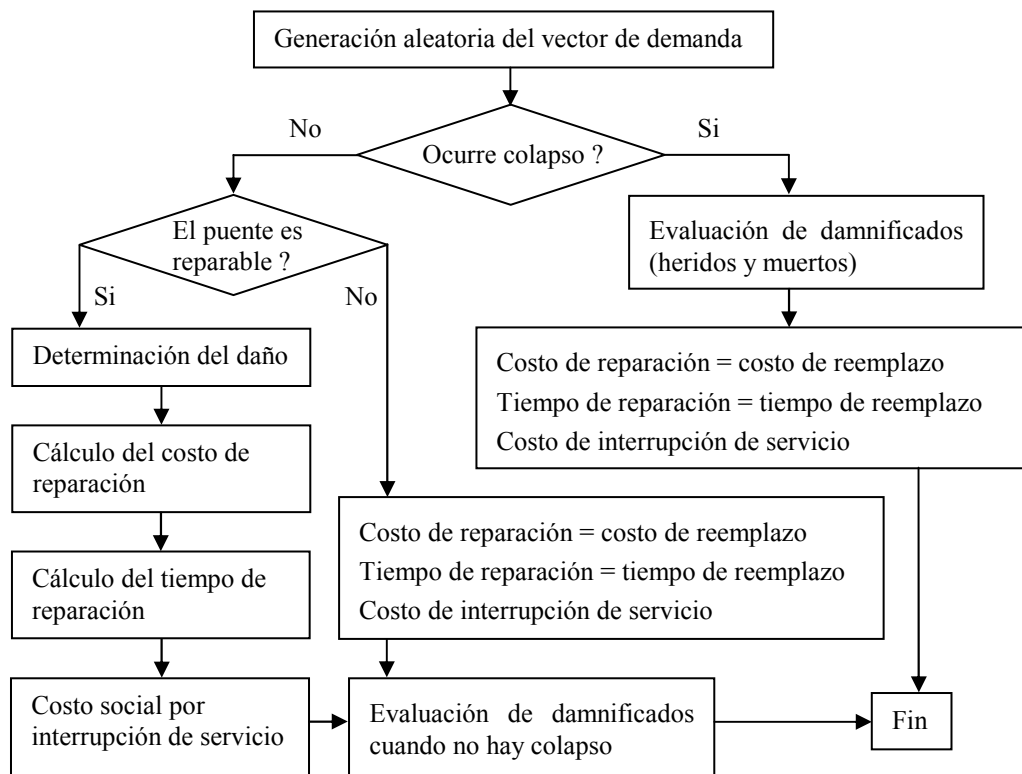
Generación aleatoria del vector de demanda

Ocurre colapso ?

No

Si

El puente es reparable ?

Si

No

Evaluación de damnificados (heridos y muertos)

Determinación del daño

Costo de reparación = costo de reemplazo
Tiempo de reparación = tiempo de reemplazo
Costo de interrupción de servicio

Cálculo del costo de reparación

Costo de reparación = costo de reemplazo
Tiempo de reparación = tiempo de reemplazo
Costo de interrupción de servicio

Cálculo del tiempo de reparación

Costo social por interrupción de servicio

Evaluación de damnificados cuando no hay colapso

Fin